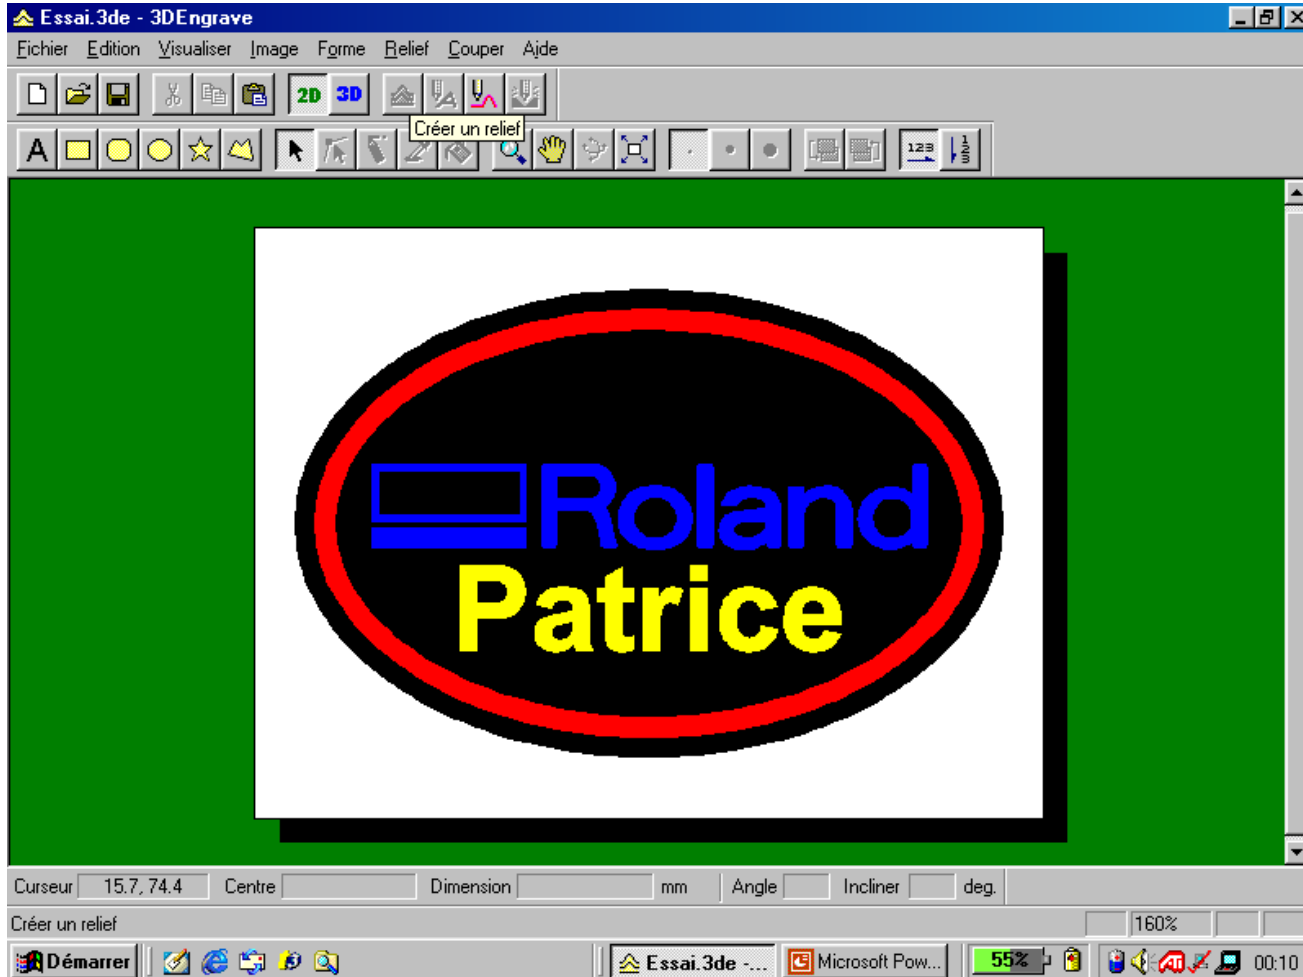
Essai.3de - 3DEngrave

Fichier Edition Visualiser Image Forme Relief Couper Aide

2D 3D

Créer un relief

A

123

Roland
Patrice

Curseur 15.7, 74.4 Centre Dimension mm Angle Incliner deg.

Créer un relief

160%

Démarrer

Essai.3de -...

Microsoft Pow...

55%

00:10